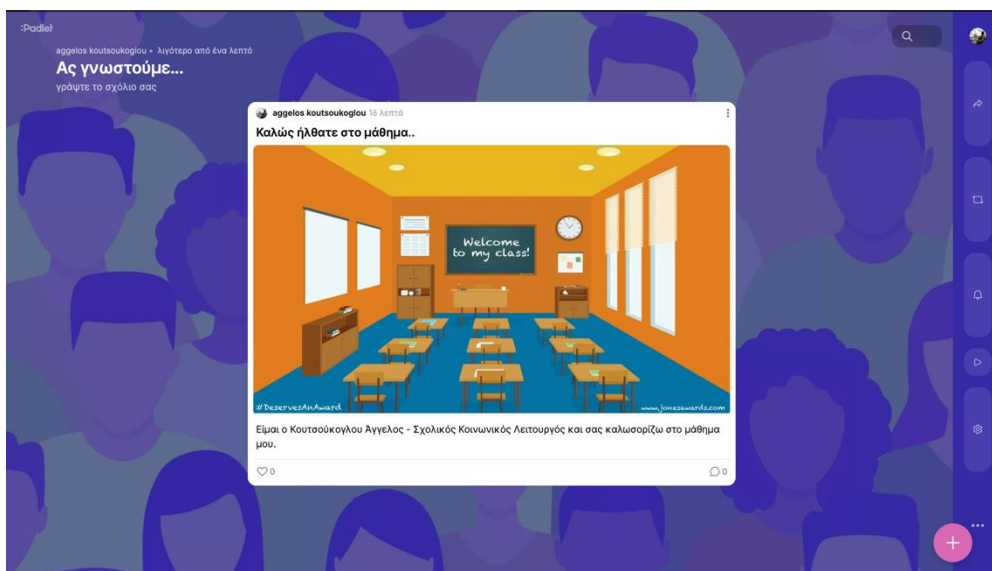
:Padlet

aggelos koutsoukoglou • λιγότερο από ένα λεπτό

Ας γνωστούμε...

γράψτε το σχόλιο σας

aggelos koutsoukoglou 16 λεπτά

Καλώς ήλθατε στο μάθημα..

Welcome to my class!

#DeservesAnAward

www.jonesawards.com

Είμαι ο Κουτσούκογλου Άγγελος - Σχολικός Κοινωνικός Λειτουργός και σας καλωσορίζω στο μάθημα μου.

0

0